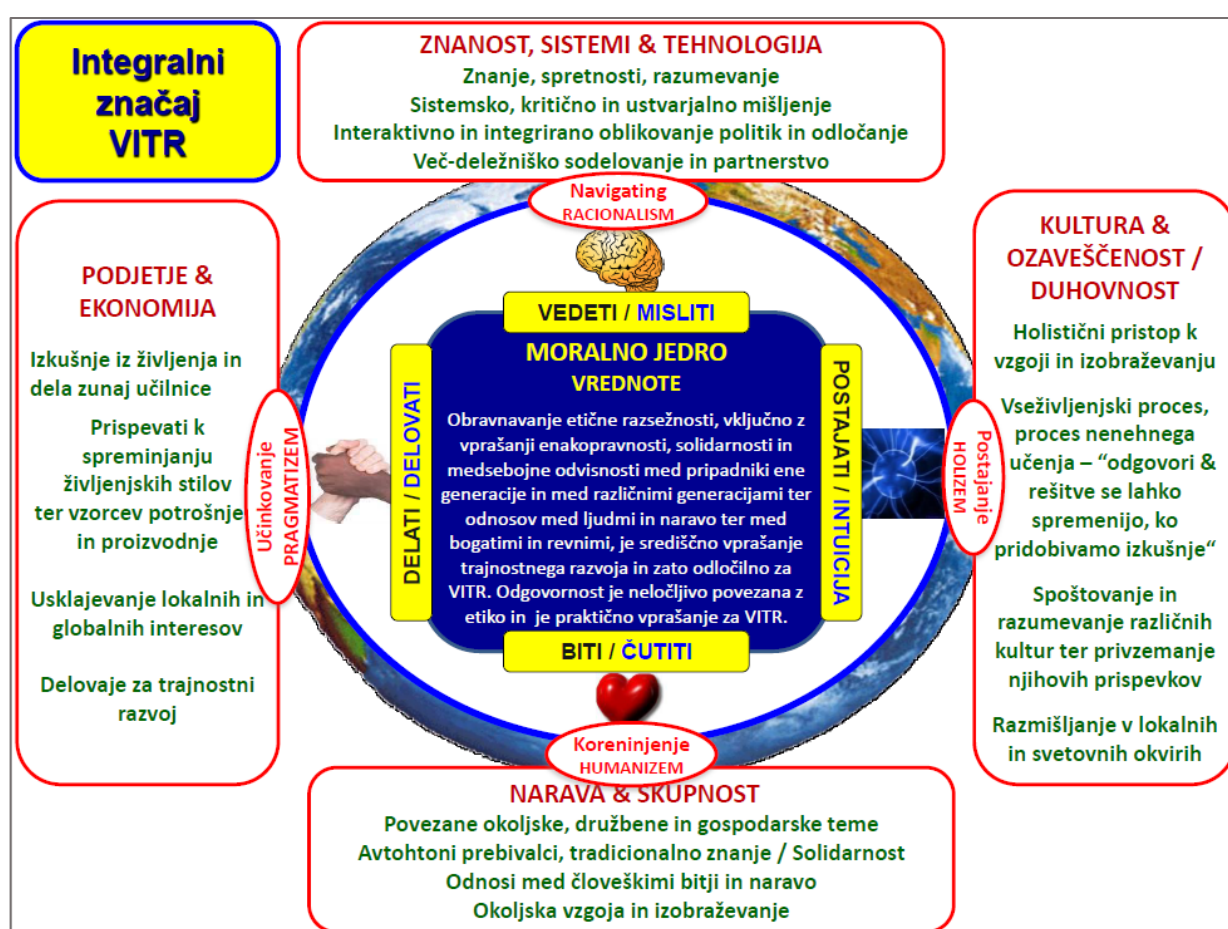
Integralni značaj VITR

ZNANOST, SISTEMI & TEHNOLOGIJA
Znanje, spretnosti, razumevanje
Sistemsko, kritično in ustvarjalno mišljenje
Interaktivno in integrirano oblikovanje politik in odločanje
Več-deležniško sodelovanje in partnerstvo

Navigating
RACIONALISM

PODJETJE & EKONOMIJA

Izkušnje iz življenja in dela zunaj učilnice

Prispevati k spreminjanju življenjskih stilov ter vzorcev potrošnje in proizvodnje

Usklajevanje lokalnih in globalnih interesov

Delovaje za trajnostni razvoj

Učinkovanje
PRAGMATIZEM

VEDETI / MISLITI

MORALNO JEDRO
VREDNOTE

Obravnavanje etične razsežnosti, vključno z vprašanji enakopravnosti, solidarnosti in medsebojne odvisnosti med pripadniki ene generacije in med različnimi generacijami ter odnosov med ljudmi in naravo ter med bogatimi in revnimi, je središčno vprašanje trajnostnega razvoja in zato odločilno za VITR. Odgovornost je neločljivo povezana z etiko in je praktično vprašanje za VITR.

DELATI / DELOVATI

POSTAJATI / INTUICIJA

BITI / ČUTITI

Postajanje
HOLIZEM

KULTURA & OZAVEŠČENOST / DUHOVNOST

Holistični pristop k vzgoji in izobraževanju

Vseživljenjski proces, proces nenehnega učenja – “odgovori & rešitve se lahko spremenijo, ko pridobivamo izkušnje“

Spoštovanje in razumevanje različnih kultur ter privzemanje njihovih prispevkov

Razmišljanje v lokalnih in svetovnih okvirih

Koreninjenje
HUMANIZEM

NARAVA & SKUPNOST
Povezane okoljske, družbene in gospodarske teme
Avtohtoni prebivalci, tradicionalno znanje / Solidarnost
Odnosi med človeškimi bitji in naravo
Okoljska vzgoja in izobraževanje